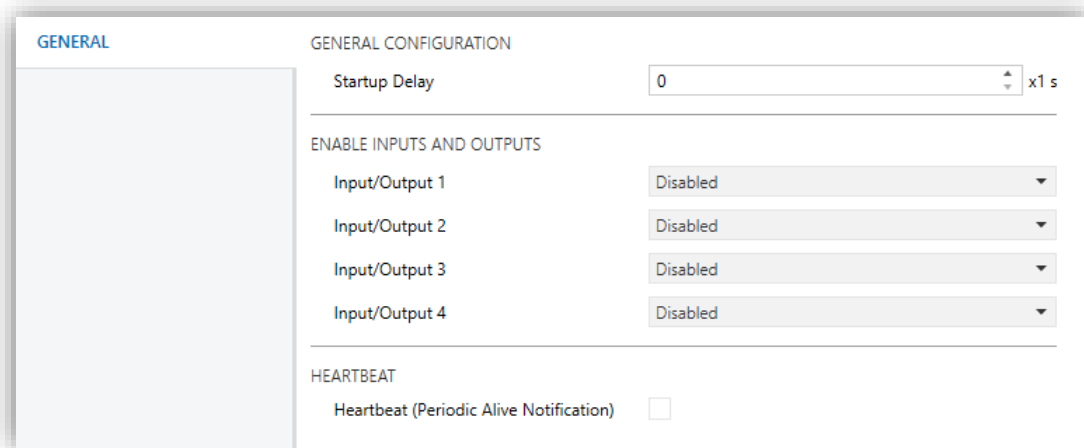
GENERAL

GENERAL CONFIGURATION

Startup Delay | 0 | x1 s

ENABLE INPUTS AND OUTPUTS

Input/Output 1 | Disabled

Input/Output 2 | Disabled

Input/Output 3 | Disabled

Input/Output 4 | Disabled

HEARTBEAT

Heartbeat (Periodic Alive Notification)